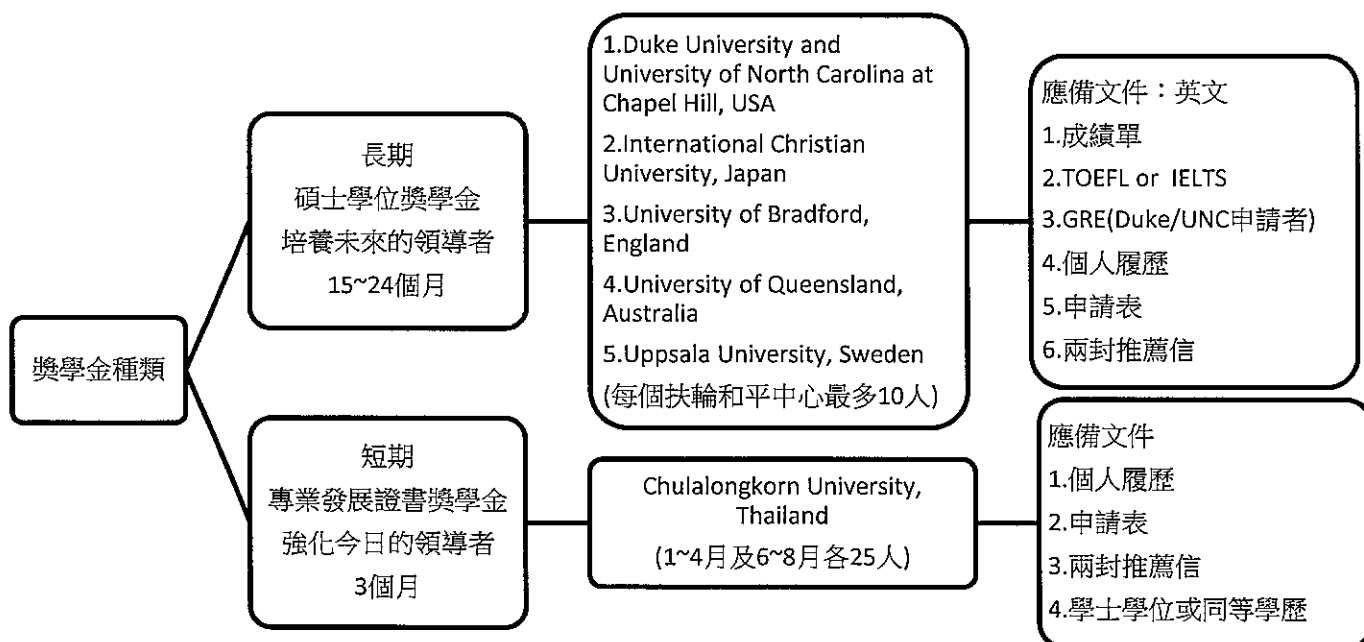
獎學金種類

長期
碩士學位獎學金
培養未來的領導者
15~24個月

1.Duke University and University of North Carolina at Chapel Hill, USA
2.International Christian University, Japan
3.University of Bradford, England
4.University of Queensland, Australia
5.Uppsala University, Sweden
(每個扶輪和平中心最多10人)

應備文件：英文
1.成績單
2.TOEFL or IELTS
3.GRE(Duke/UNC申請者)
4.個人履歷
5.申請表
6.兩封推薦信

短期
專業發展證書獎學金
強化今日的領導者
3個月

Chulalongkorn University, Thailand
(1~4月及6~8月各25人)

應備文件
1.個人履歷
2.申請表
3.兩封推薦信
4.學士學位或同等學歷